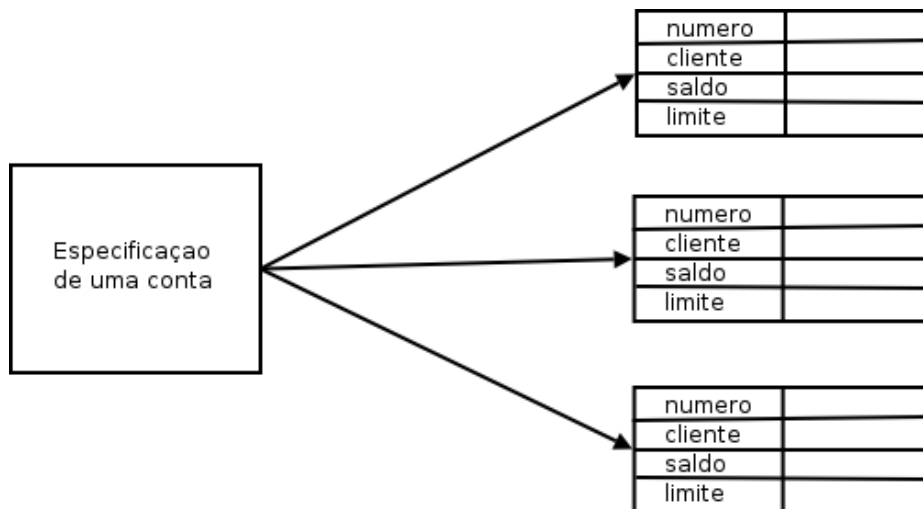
Especificaçao de uma conta

| numero | |
|---|---|
| cliente | |
| saldo | |
| limite | |

| numero | |
|---|---|
| cliente | |
| saldo | |
| limite | |

| numero | |
|---|---|
| cliente | |
| saldo | |
| limite | |